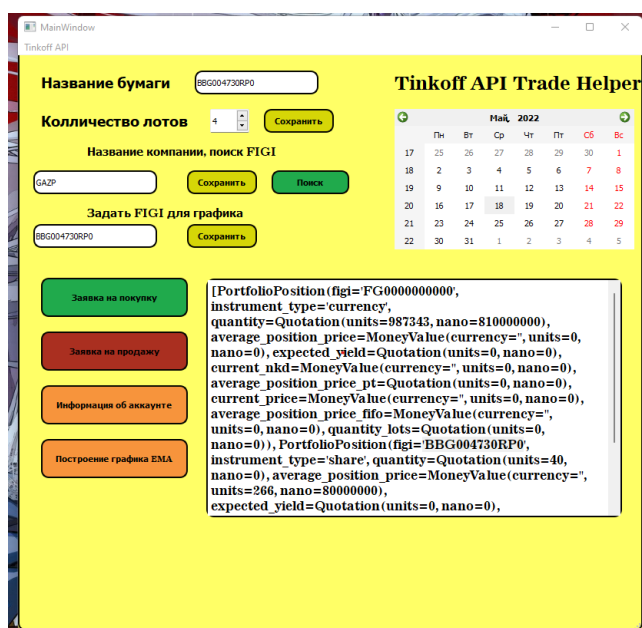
MainWindow
Tinkoff API

Название бумаги
BBG004730RP0

Tinkoff API Trade Helper

Колличество лотов
4
Сохранить

Название компании, поиск FIGI
GAZP
Сохранить
Поиск

Задать FIGI для графика
BBG004730RP0
Сохранить

Май, 2022

| | Пн | Вт | Ср | Чт | Пт | Сб | Вс |
|---|---|---|---|---|---|---|---|
| 17 | 25 | 26 | 27 | 28 | 29 | 30 | 1 |
| 18 | 2 | 3 | 4 | 5 | 6 | 7 | 8 |
| 19 | 9 | 10 | 11 | 12 | 13 | 14 | 15 |
| 20 | 16 | 17 | 18 | 19 | 20 | 21 | 22 |
| 21 | 23 | 24 | 25 | 26 | 27 | 28 | 29 |
| 22 | 30 | 31 | 1 | 2 | 3 | 4 | 5 |

Заявка на покупку
Заявка на продажу
Информация об аккаунте
Построение графика EMA

[PortfolioPosition(figi='FG0000000000', instrument_type='currency', quantity=Quotation(units=987343, nano=810000000), average_position_price=MoneyValue(currency='', units=0, nano=0), expected_yield=Quotation(units=0, nano=0), current_nkd=MoneyValue(currency='', units=0, nano=0), average_position_price_pt=Quotation(units=0, nano=0), current_price=MoneyValue(currency='', units=0, nano=0), average_position_price_fifo=MoneyValue(currency='', units=0, nano=0), quantity_lots=Quotation(units=0, nano=0)), PortfolioPosition(figi='BBG004730RP0', instrument_type='share', quantity=Quotation(units=40, nano=0), average_position_price=MoneyValue(currency='', units=266, nano=80000000), expected_yield=Quotation(units=0, nano=0),